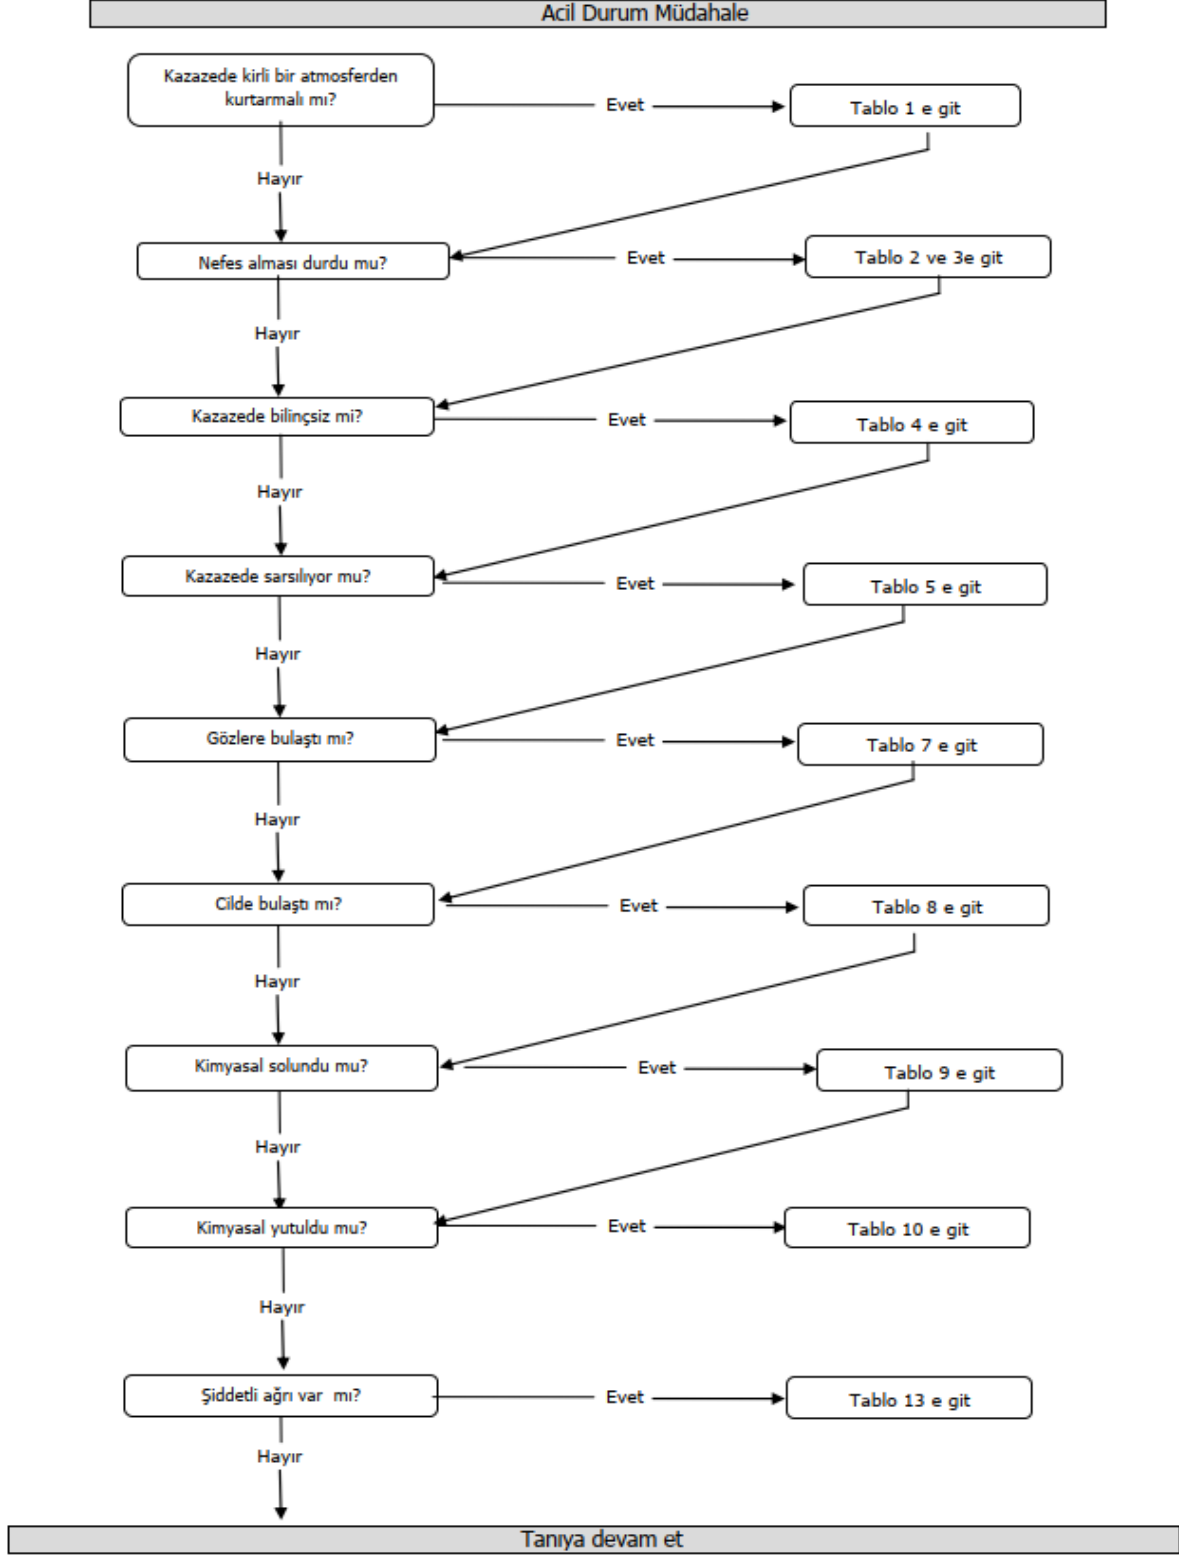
Acil Durum Müdahale

Kazazede kirli bir atmosferden kurtarmalı mı?

Evet

Tablo 1 e git

Hayır

Nefes alması durdu mu?

Evet

Tablo 2 ve 3e git

Hayır

Kazazede bilinçsiz mi?

Evet

Tablo 4 e git

Hayır

Kazazede sarsılıyor mu?

Evet

Tablo 5 e git

Hayır

Gözlere bulaştı mı?

Evet

Tablo 7 e git

Hayır

Cilde bulaştı mı?

Evet

Tablo 8 e git

Hayır

Kimyasal solundu mu?

Evet

Tablo 9 e git

Hayır

Kimyasal yutuldu mu?

Evet

Tablo 10 e git

Hayır

Şiddetli ağrı var mı?

Evet

Tablo 13 e git

Hayır

Tanıya devam et